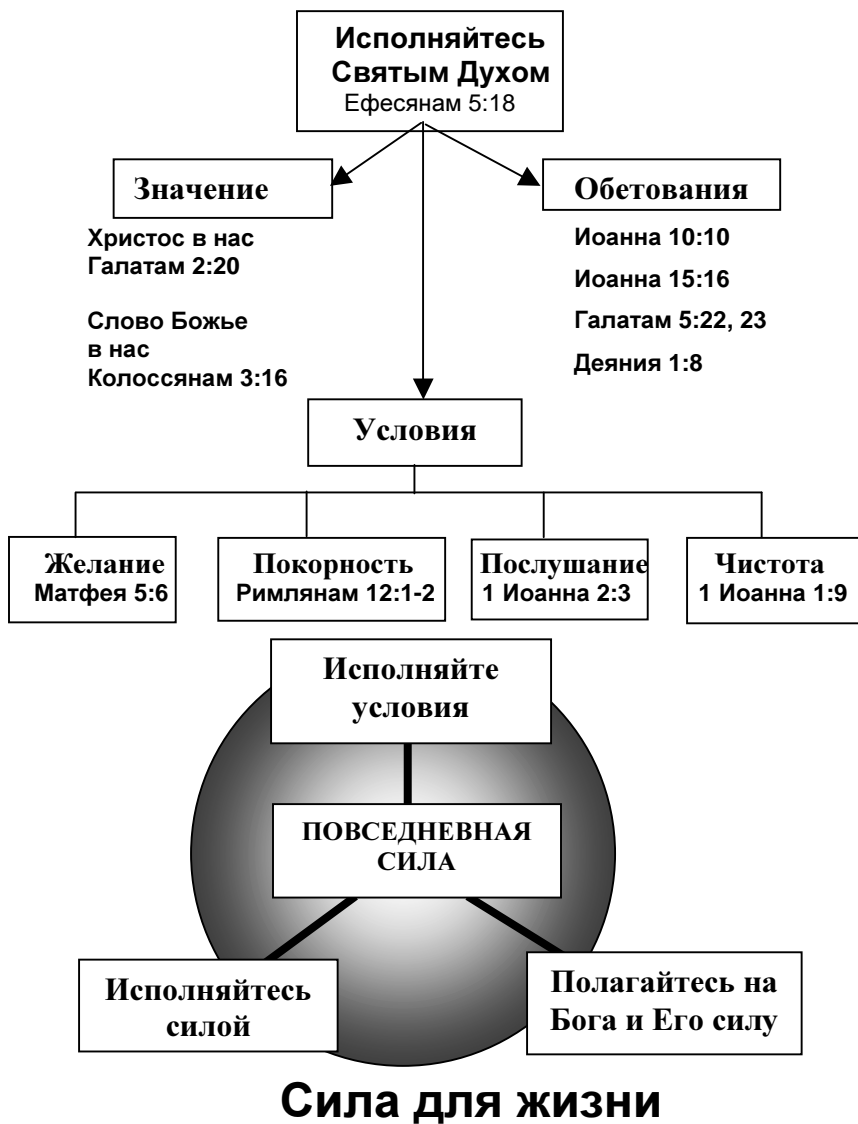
Исполняйтесь Святым Духом
Ефесянам 5:18

Значение

Христос в нас
Галатам 2:20

Слово Божье в нас
Колоссянам 3:16

Обетования

Иоанна 10:10

Иоанна 15:16

Галатам 5:22, 23

Деяния 1:8

Условия

Желание
Матфея 5:6

Покорность
Римлянам 12:1-2

Послушание
1 Иоанна 2:3

Чистота
1 Иоанна 1:9

Исполняйте условия

ПОВСЕДНЕВНАЯ СИЛА

Исполняйтесь силой

Полагайтесь на Бога и Его силу

Сила для жизни